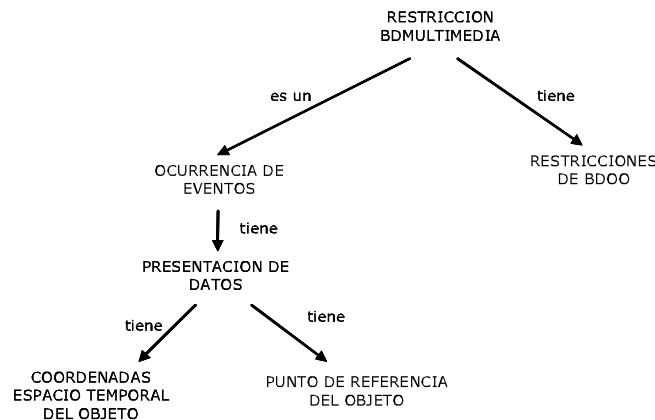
RESTRICCION BDMULTIMEDIA

es un

tiene

OCURRENCIA DE EVENTOS

RESTRICCIONES DE BDOO

tiene

PRESENTACION DE DATOS

tiene

tiene

COORDENADAS ESPACIO TEMPORAL DEL OBJETO

PUNTO DE REFERENCIA DEL OBJETO